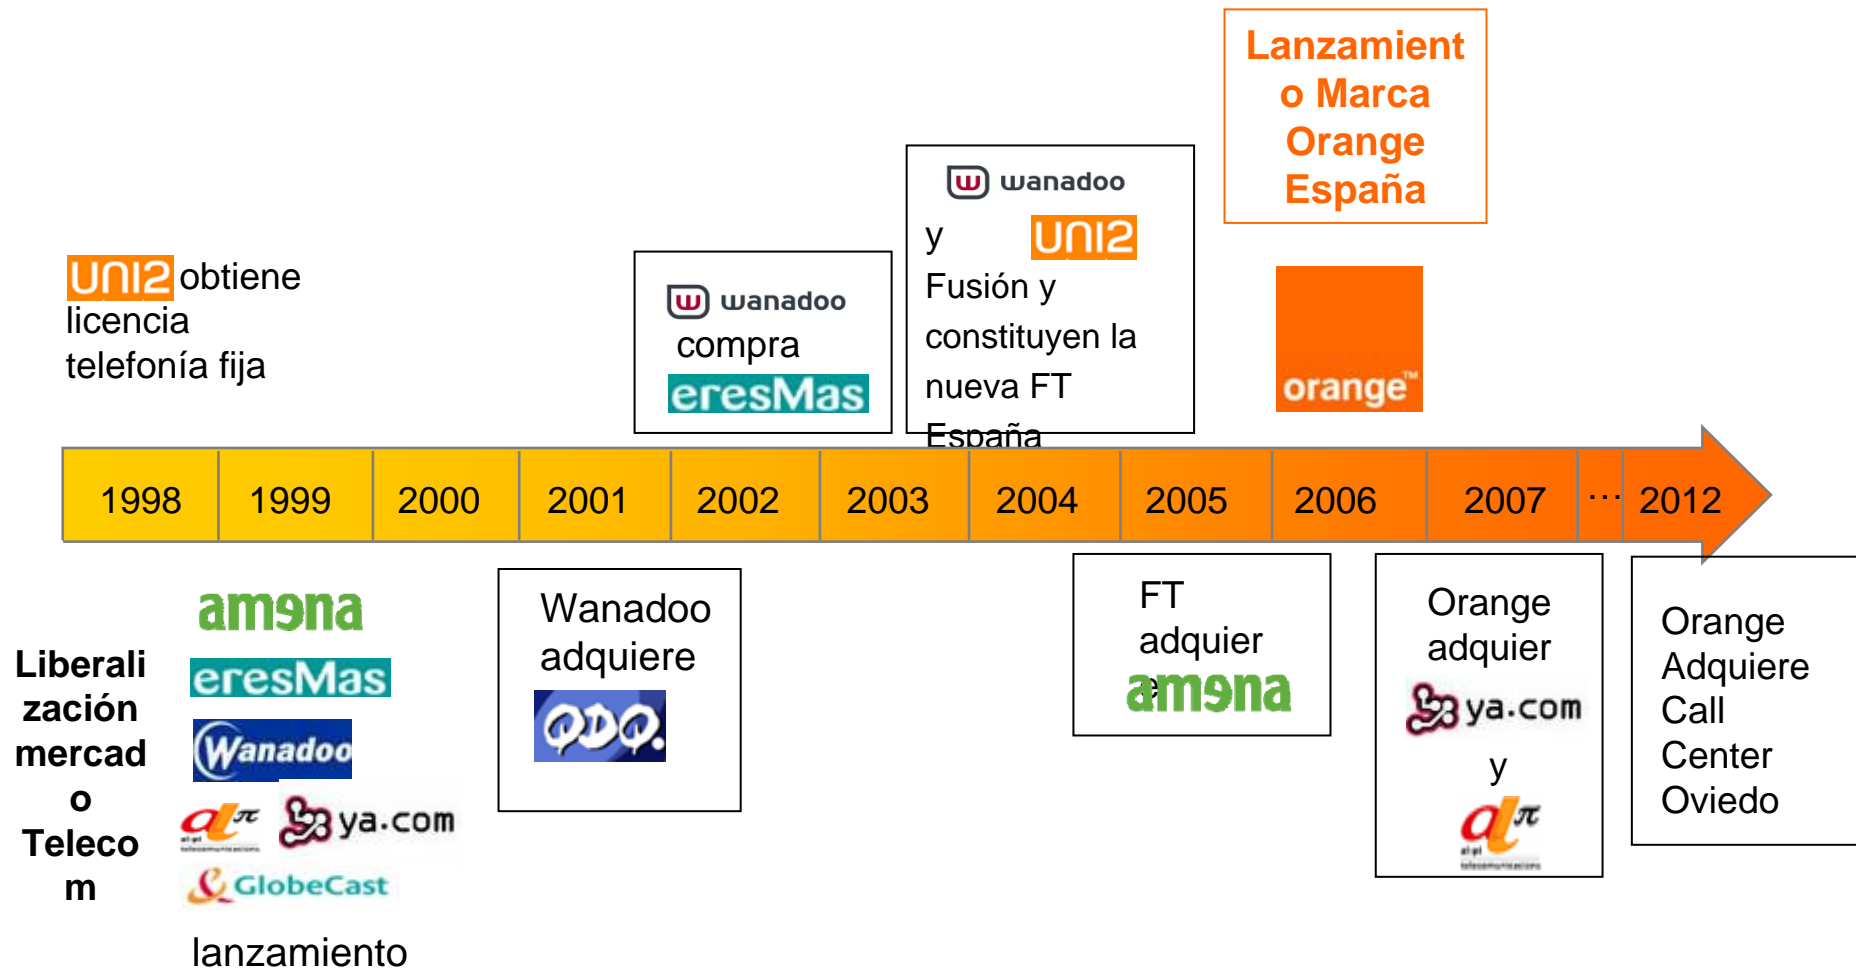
Lanzamiento Marca Orange España

wanadoo y UNI2 Fusión y constituyen la nueva FT España

wanadoo compra eresMas

orange™

UNI2 obtiene licencia telefonía fija

1998 | 1999 | 2000 | 2001 | 2002 | 2003 | 2004 | 2005 | 2006 | 2007 | … | 2012

Liberalización mercado Telecom

amena
eresMas
Wanadoo
al-pi telecomunicacions
ya.com
GlobeCast

lanzamiento

Wanadoo adquiere QDQ.

FT adquiere amena

Orange adquier ya.com y al-pi telecomunicacions

Orange Adquiere Call Center Oviedo